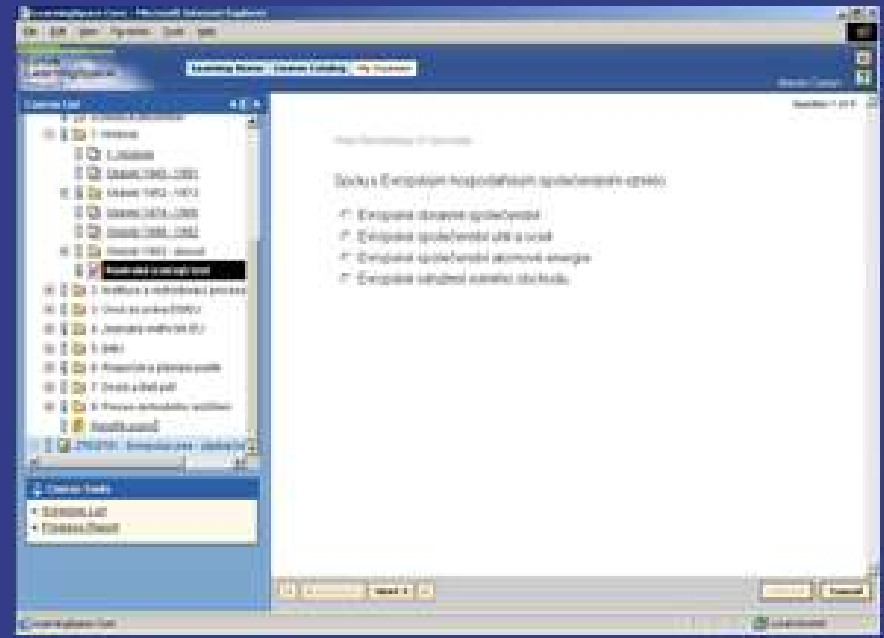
Learning Space - Microsoft Internet Explorer

File Edit View Favorites Tools Help

Learning Home | Course Catalog | My Courses

Course List

1 Historie

1 Historie

Období 1945 - 1951

Období 1952 - 1973

Období 1974 - 1985

Období 1986 - 1992

Období 1993 - dosud

Kontrolní otázky

2 Instituce a rozhodovací procesy

3 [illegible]

4 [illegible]

5 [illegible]

6 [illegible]

7 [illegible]

8 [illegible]

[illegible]

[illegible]

Course Tools

Course List

Progress Report

Question 1 of 5

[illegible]

Spolus Evropským hospodářským společenstvím vzniklo:

Evropské obranné společenství

Evropské společenství uhlí a oceli

Evropské společenství atomové energie

Evropské sdružení volného obchodu

Next

Submit

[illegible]